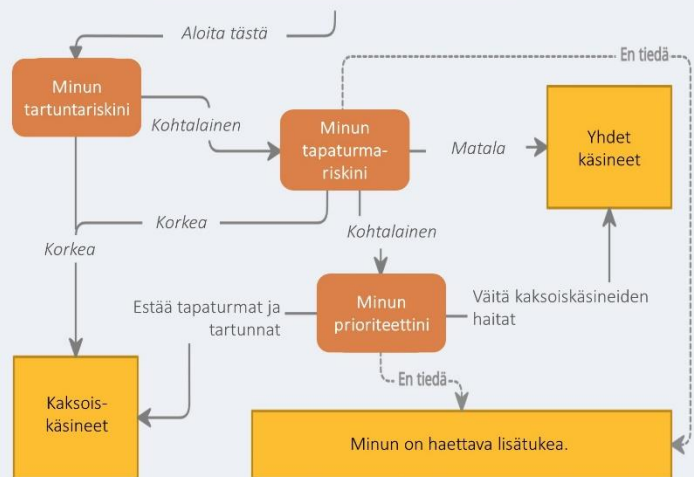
Aloita tästä

Minun tartuntariskini

Kohtalainen

Minun tapaturmariskini

Matala

En tiedä

Yhdet käsineet

Korkea

Korkea

Kohtalainen

Estää tapaturmat ja tartunnat

Minun prioriteettini

Väitä kaksoiskäsineiden haitat

En tiedä

Kaksoiskäsineet

Minun on haettava lisätukea.